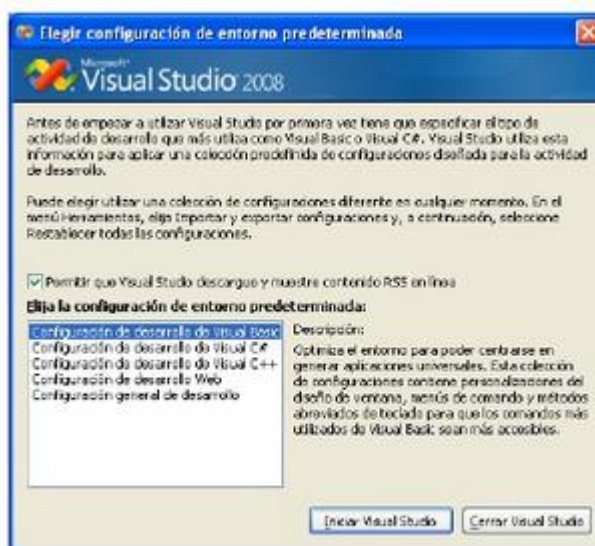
Elegir configuración de entorno predeterminada

Microsoft Visual Studio 2008

Antes de empezar a utilizar Visual Studio por primera vez tiene que especificar el tipo de actividad de desarrollo que más utiliza como Visual Basic o Visual C#. Visual Studio utiliza esta información para aplicar una colección predefinida de configuraciones diseñada para la actividad de desarrollo.

Puede elegir utilizar una colección de configuraciones diferente en cualquier momento. En el menú Herramientas, elija Importar y exportar configuraciones y, a continuación, seleccione Restablecer todas las configuraciones.

Permitir que Visual Studio descargue y muestre contenido RSS en línea

Elija la configuración de entorno predeterminada:

Configuración de desarrollo de Visual Basic
Configuración de desarrollo de Visual C#
Configuración de desarrollo de Visual C++
Configuración de desarrollo Web
Configuración general de desarrollo

Descripción:

Optimiza el entorno para poder centrarse en generar aplicaciones universales. Esta colección de configuraciones contiene personalizaciones del diseño de ventana, menús de comando y métodos abreviados de teclado para que los comandos más utilizados de Visual Basic sean más accesibles.

Iniciar Visual Studio

Cerrar Visual Studio